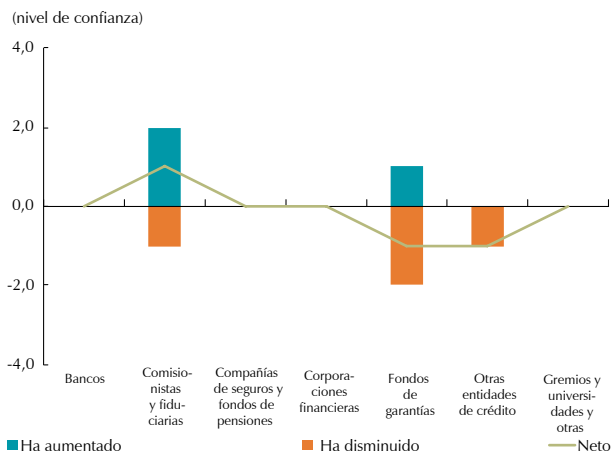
(nivel de confianza)

4,0
2,0
0,0
-2,0
-4,0

Bancos

Comisionistas y fiduciarias

Compañías de seguros y fondos de pensiones

Corporaciones financieras

Fondos de garantías

Otras entidades de crédito

Gremios y universidades y otras

Ha aumentado
Ha disminuido
Neto